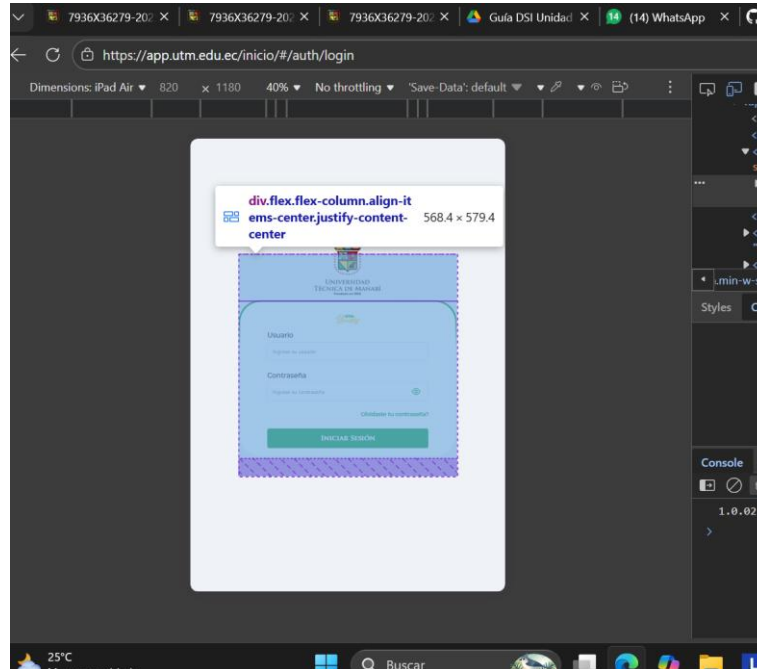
7936X36279-202 × 7936X36279-202 × 7936X36279-202 × Guía DSI Unidad × 14 (14) WhatsApp ×

https://app.utm.edu.ec/inicio/#/auth/login

Dimensions: iPad Air ▾ 820 × 1180 40% ▾ No throttling ▾ 'Save-Data': default ▾

div.flex.flex-column.align-items-center.justify-content-center 568.4 × 579.4

Universidad Técnica de Manabí

Usuario

Ingrese su usuario

Contraseña

Ingrese su contraseña

Olvidaste tu contraseña?

Iniciar Sesión

.min-w-

Styles

Console

1.0.02

25°C

Buscar